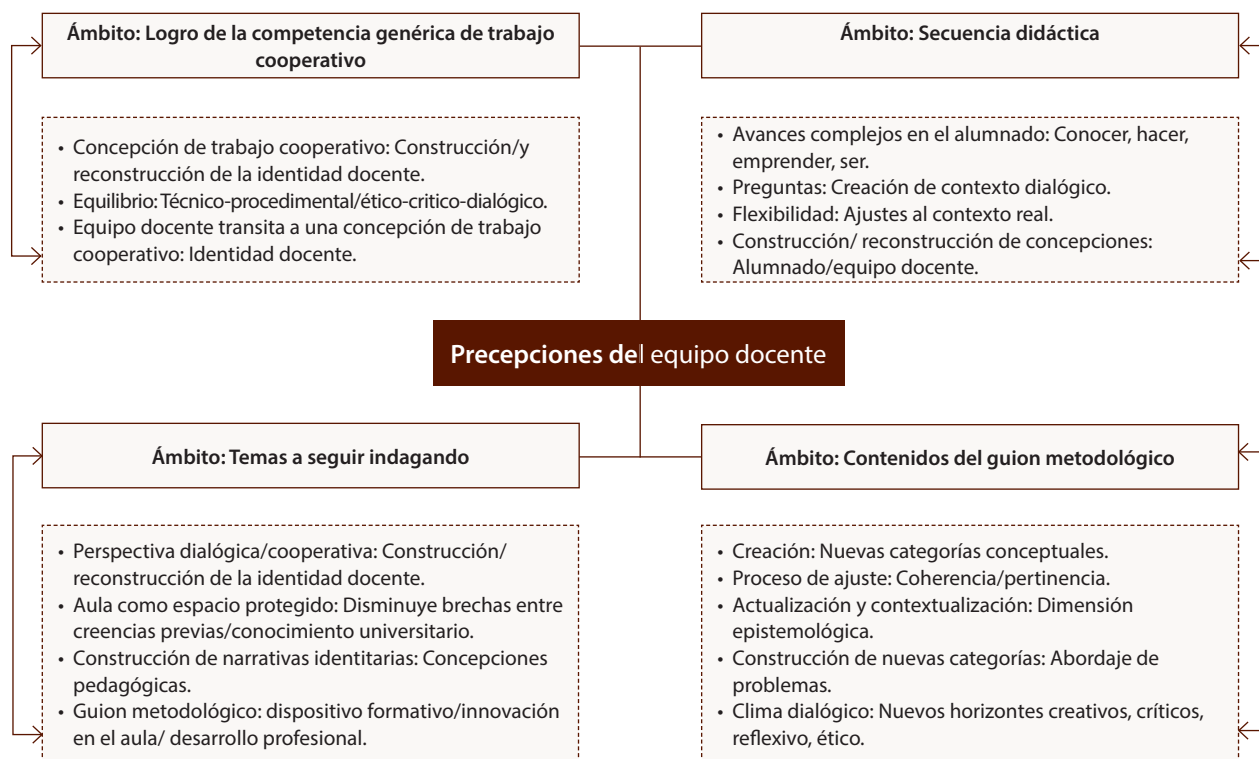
**Ámbito: Logro de la competencia genérica de trabajo cooperativo**

- Concepción de trabajo cooperativo: Construcción/y reconstrucción de la identidad docente.
- Equilibrio: Técnico-procedimental/ético-critico-dialógico.
- Equipo docente transita a una concepción de trabajo cooperativo: Identidad docente.

**Ámbito: Secuencia didáctica**

- Avances complejos en el alumnado: Conocer, hacer, emprender, ser.
- Preguntas: Creación de contexto dialógico.
- Flexibilidad: Ajustes al contexto real.
- Construcción/ reconstrucción de concepciones: Alumnado/equipo docente.

**Precepciones de**l equipo docente

**Ámbito: Temas a seguir indagando**

- Perspectiva dialógica/cooperativa: Construcción/ reconstrucción de la identidad docente.
- Aula como espacio protegido: Disminuye brechas entre creencias previas/conocimiento universitario.
- Construcción de narrativas identitarias: Concepciones pedagógicas.
- Guion metodológico: dispositivo formativo/innovación en el aula/ desarrollo profesional.

**Ámbito: Contenidos del guion metodológico**

- Creación: Nuevas categorías conceptuales.
- Proceso de ajuste: Coherencia/pertinencia.
- Actualización y contextualización: Dimensión epistemológica.
- Construcción de nuevas categorías: Abordaje de problemas.
- Clima dialógico: Nuevos horizontes creativos, críticos, reflexivo, ético.